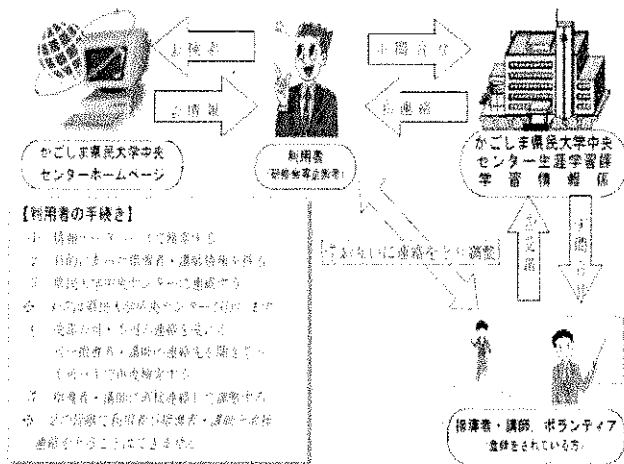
お検索

②情報

かごしま県民大学中央センターホームページ

利用者
(研修会等企画者)

申請・依頼

④連絡

かごしま県民大学中央センター生涯学習課学習情報係

【利用者の手続き】
① 情報ページで検索する
② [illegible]
③ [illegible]
④ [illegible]
⑤ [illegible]
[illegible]
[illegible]
⑥ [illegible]
⑦ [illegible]
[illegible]

③お互いに連絡をとり調整

②依頼

③連絡

指導者・講師・ボランティア
(登録をされている方)